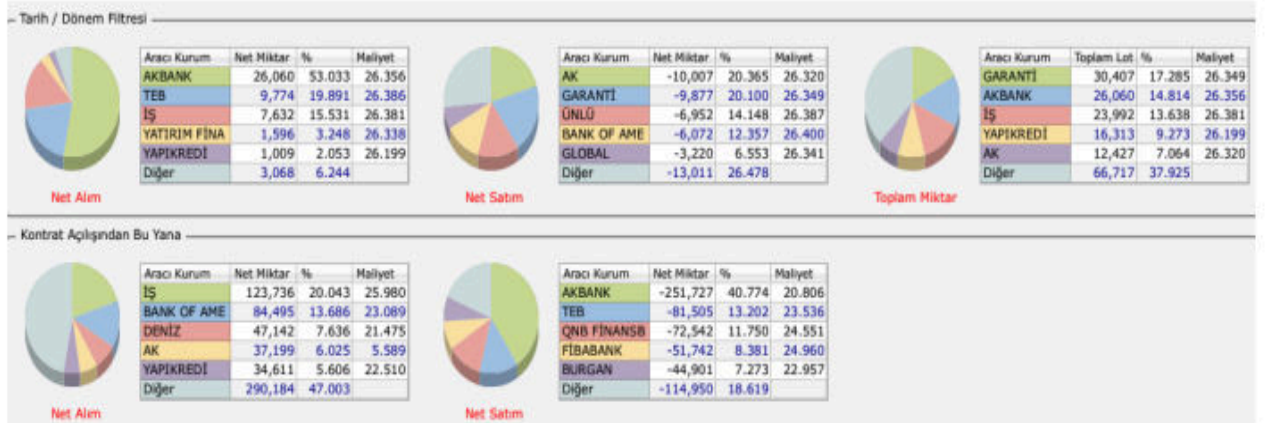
Tarih / Dönem Filtresi

| Aracı Kurum | Net Miktar | % | Maliyet |
|---|---|---|---|
| AKBANK | 26,060 | 53.033 | 26.356 |
| TEB | 9,774 | 19.891 | 26.386 |
| İŞ | 7,632 | 15.531 | 26.381 |
| YATIRIM FİNA | 1,596 | 3.248 | 26.338 |
| YAPIKREDİ | 1,009 | 2.053 | 26.199 |
| Diğer | 3,068 | 6.244 | |

Net Alım

| Aracı Kurum | Net Miktar | % | Maliyet |
|---|---|---|---|
| AK | -10,007 | 20.365 | 26.320 |
| GARANTİ | -9,877 | 20.100 | 26.349 |
| ÜNLÜ | -6,952 | 14.148 | 26.387 |
| BANK OF AME | -6,072 | 12.357 | 26.400 |
| GLOBAL | -3,220 | 6.553 | 26.341 |
| Diğer | -13,011 | 26.478 | |

Net Satım

| Aracı Kurum | Toplam Lot | % | Maliyet |
|---|---|---|---|
| GARANTİ | 30,407 | 17.285 | 26.349 |
| AKBANK | 26,060 | 14.814 | 26.356 |
| İŞ | 23,992 | 13.638 | 26.381 |
| YAPIKREDİ | 16,313 | 9.273 | 26.199 |
| AK | 12,427 | 7.064 | 26.320 |
| Diğer | 66,717 | 37.925 | |

Toplam Miktar

Kontrat Açılışından Bu Yana

| Aracı Kurum | Net Miktar | % | Maliyet |
|---|---|---|---|
| İŞ | 123,736 | 20.043 | 25.980 |
| BANK OF AME | 84,495 | 13.686 | 23.089 |
| DENİZ | 47,142 | 7.636 | 21.475 |
| AK | 37,199 | 6.025 | 5.589 |
| YAPIKREDİ | 34,611 | 5.606 | 22.510 |
| Diğer | 290,184 | 47.003 | |

Net Alım

| Aracı Kurum | Net Miktar | % | Maliyet |
|---|---|---|---|
| AKBANK | -251,727 | 40.774 | 20.806 |
| TEB | -81,505 | 13.202 | 23.536 |
| QNB FİNANSB | -72,542 | 11.750 | 24.551 |
| FİBABANK | -51,742 | 8.381 | 24.960 |
| BURGAN | -44,901 | 7.273 | 22.957 |
| Diğer | -114,950 | 18.619 | |

Net Satım